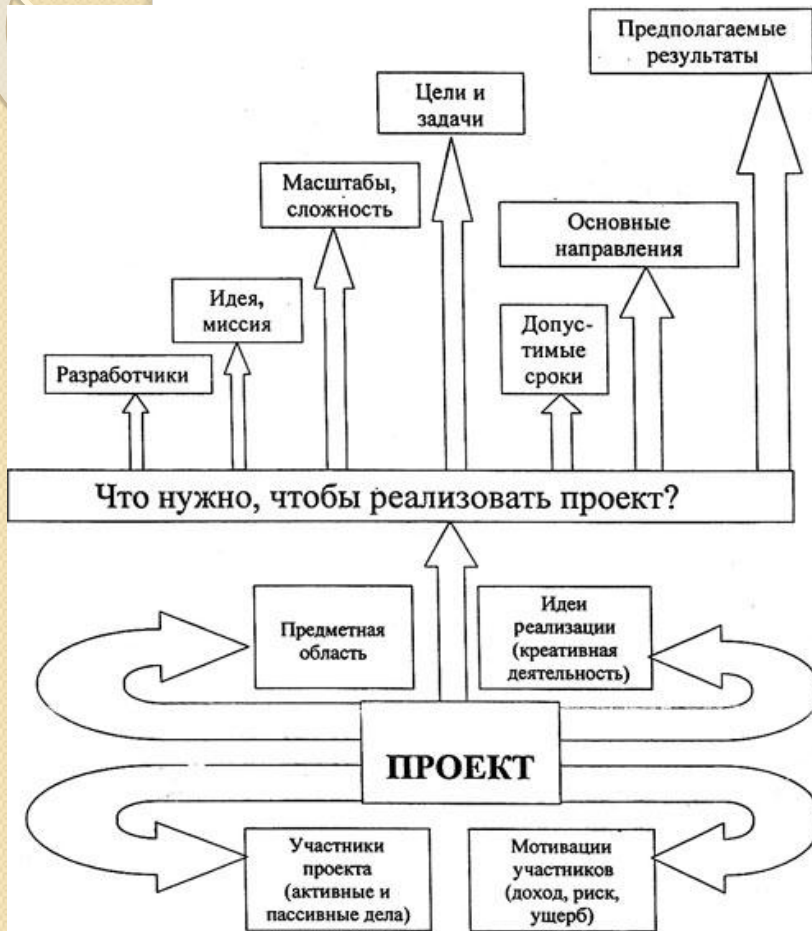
Предполагаемые результаты

Цели и задачи

Масштабы, сложность

Основные направления

Идея, миссия

Допустимые сроки

Разработчики

Что нужно, чтобы реализовать проект?

Предметная область

Идеи реализации (креативная деятельность)

ПРОЕКТ

Участники проекта (активные и пассивные дела)

Мотивации участников (доход, риск, ущерб)